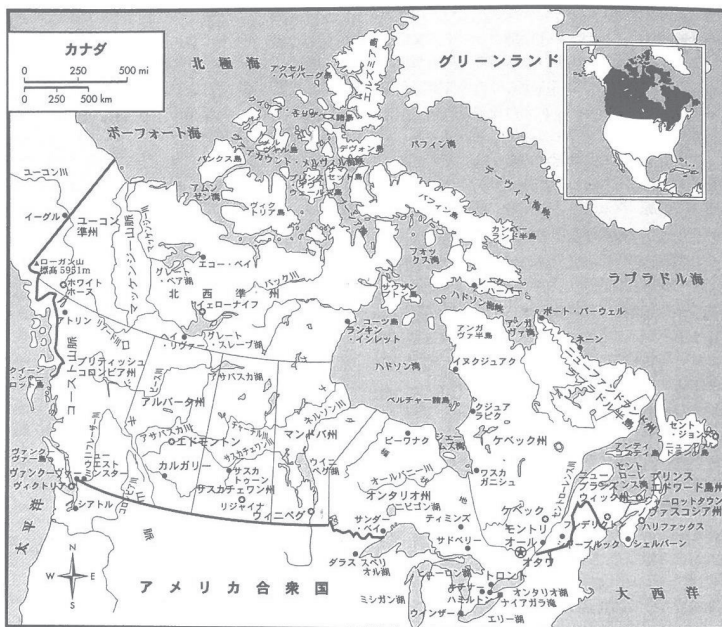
カナダ

0 250 500 mi
0 250 500 km

北極海

グリーンランド

アクセル・ハイバーグ島

エルズミーア島

ボーフォート海

バフィン湾

デヴォン島

バンクス島

ヴィクトリア島

バフィン島

デーヴィス海峡

ユーコン川

イーグル

ユーコン準州

マッケンジー山脈

ローガン山 標高5951m

ホワイトホース

グレート・ベア湖

エコー・ベイ

北西準州

バック川

イエローナイフ

サウサンプトン島

ハドソン海峡

ラブラドル海

ポート・バーウェル

アトリン

グレート・スレーブ湖

ランキン・インレット

アンガヴァ半島

ネーン

ブリティッシュ・コロンビア州

アサバスカ湖

ハドソン湾

イヌクジュアク

アルバータ州

ベルチャー諸島

クジュアラピク

ケベック州

クイーン・シャーロット諸島

コースト山脈

エドモントン

マニトバ州

ネルソン川

ピーワナク

サスカトゥーン

ウィニペグ湖

オールバニー川

カルガリー

サスカチェワン州

オンタリオ州

ヴァンクーヴァー

ニュー・ウェストミンスター

ヴィクトリア

リジャイナ

ウィニペグ

ニピゴン湖

ティミンズ

サンダーベイ

ケベック

モントリオール

オタワ

シアトル

サドベリー

スペリオル湖

トロント

ハミルトン

オンタリオ湖

ナイアガラ滝

エリー湖

ウインザー

ミシガン湖

ヒューロン湖

ダラス

太平洋

アメリカ合衆国

大西洋

ニュー・ブランズウィック州

プリンス・エドワード島州

シャーロットタウン

ノヴァスコシア州

ハリファックス

シェルバーン

フレデリクトン

シャーブルック

セント・ローレンス川

セント・ジョンズ

ニューファンドランド州

アンティコスティ島

ワスカガニシュ

N
W E
S